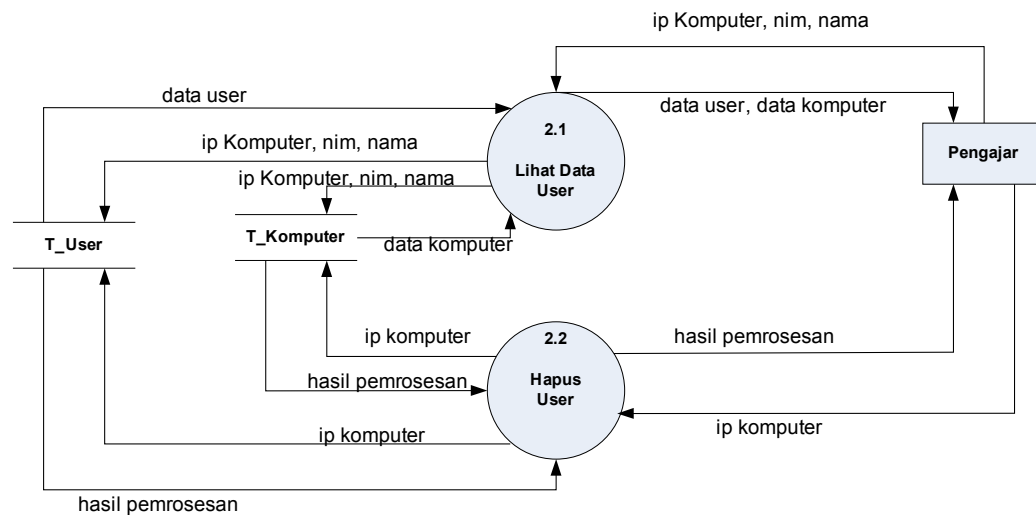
ip Komputer, nim, nama

data user

data user, data komputer

2.1

Lihat Data User

ip Komputer, nim, nama

Pengajar

ip Komputer, nim, nama

T_User

T_Komputer

data komputer

ip komputer

2.2

hasil pemrosesan

hasil pemrosesan

Hapus User

ip komputer

ip komputer

hasil pemrosesan